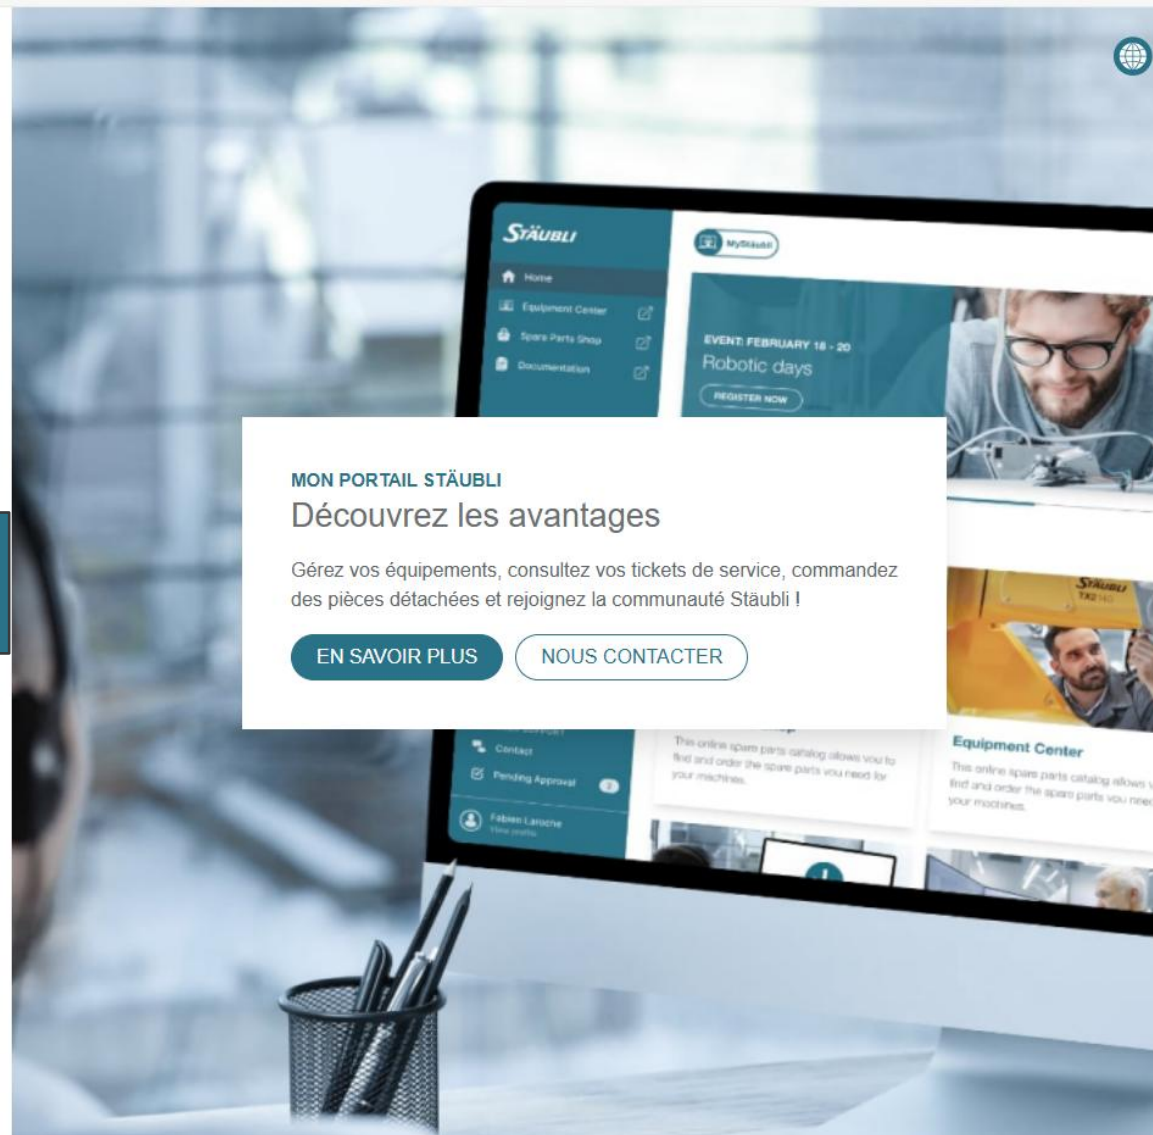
STÄUBLI

MyStäubli

Home

Equipment Center

Spare Parts Shop

Documentation

EVENT: FEBRUARY 18 - 20

Robotic days

REGISTER NOW

MON PORTAIL STÄUBLI

Découvrez les avantages

Gérez vos équipements, consultez vos tickets de service, commandez des pièces détachées et rejoignez la communauté Stäubli !

EN SAVOIR PLUS

NOUS CONTACTER

STÄUBLI

Contact

Pending Approval

Fabien Laroche

This online spare parts catalog allows you to find and order the spare parts you need for your machines.

Equipment Center

This online spare parts catalog allows you to find and order the spare parts you need for your machines.